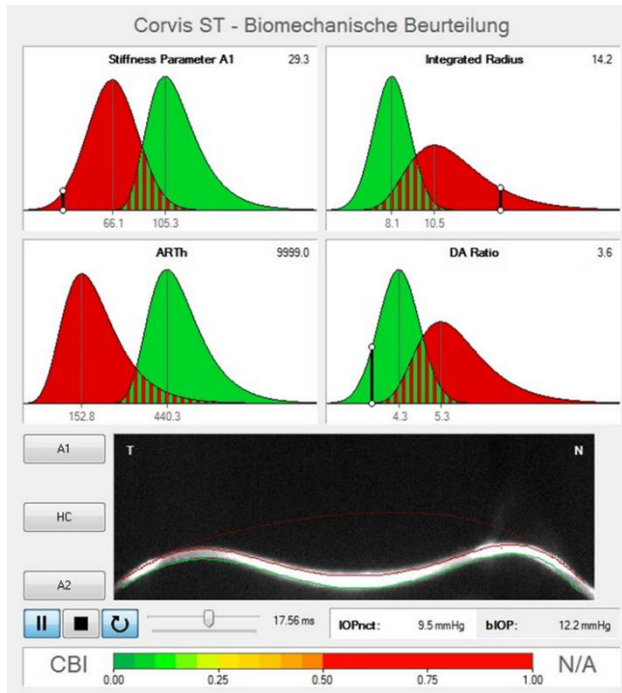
Corvis ST - Biomechanische Beurteilung

Stiffness Parameter A1 29.3

66.1 105.3

Integrated Radius 14.2

8.1 10.5

ARTh 9999.0

152.8 440.3

DA Ratio 3.6

4.3 5.3

A1

HC

A2

T

N

17.56 ms

IOPnct: 9.5 mmHg

bIOP: 12.2 mmHg

CBI

0.00 0.25 0.50 0.75 1.00

N/A